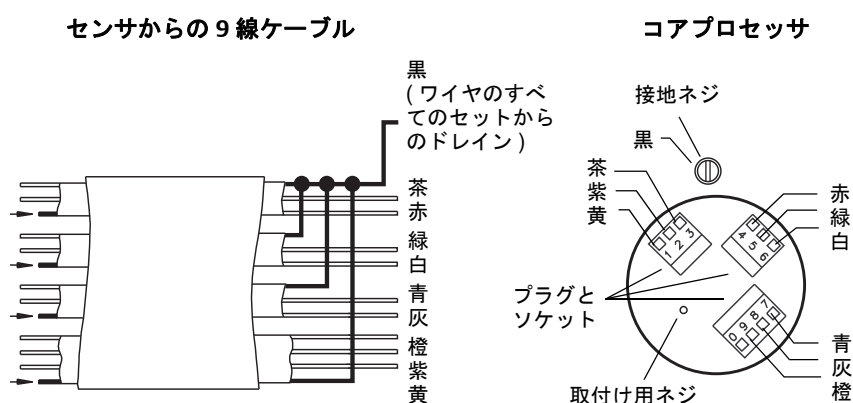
センサからの 9 線ケーブル

黒
( ワイヤのすべてのセットからのドレイン )

茶
赤
緑
白
青
灰
橙
紫
黄

コアプロセッサ

接地ネジ

黒

茶
紫
黄

1 2 3

4 5 6

赤
緑
白

プラグとソケット

7 8 9

青
灰
橙

取付け用ネジ